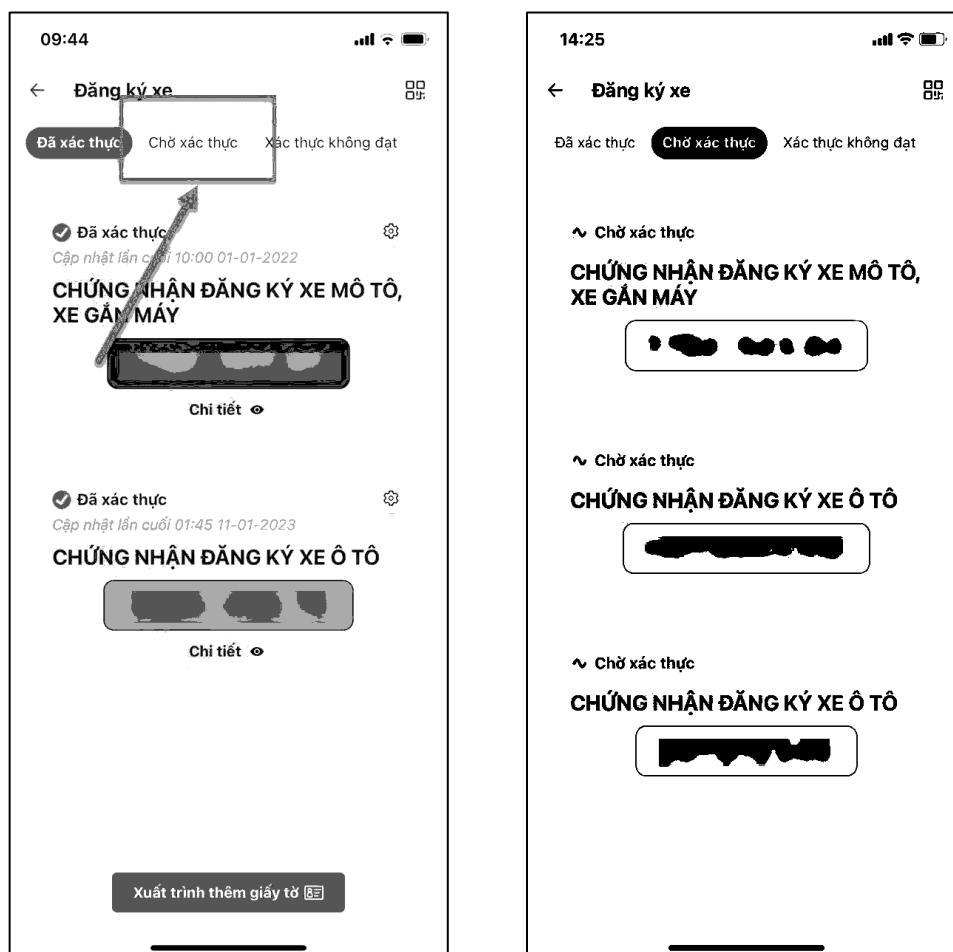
09:44

← Đăng ký xe

Đã xác thực | Chờ xác thực | Xác thực không đạt

Đã xác thực
Cập nhật lần cuối 10:00 01-01-2022
CHỨNG NHẬN ĐĂNG KÝ XE MÔ TÔ, XE GẮN MÁY
Chi tiết

Đã xác thực
Cập nhật lần cuối 01:45 11-01-2023
CHỨNG NHẬN ĐĂNG KÝ XE Ô TÔ
Chi tiết

Xuất trình thêm giấy tờ

14:25

← Đăng ký xe

Đã xác thực | Chờ xác thực | Xác thực không đạt

Chờ xác thực
CHỨNG NHẬN ĐĂNG KÝ XE MÔ TÔ, XE GẮN MÁY

Chờ xác thực
CHỨNG NHẬN ĐĂNG KÝ XE Ô TÔ

Chờ xác thực
CHỨNG NHẬN ĐĂNG KÝ XE Ô TÔ